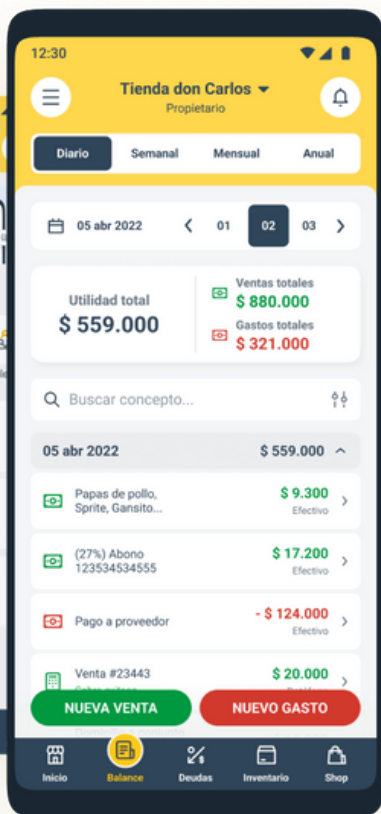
12:30

Tienda don Carlos
Propietario

Diario | Semanal | Mensual | Anual

05 abr 2022 | 01 | 02 | 03

Utilidad total
$ 559.000

Ventas totales
$ 880.000
Gastos totales
$ 321.000

Buscar concepto...

05 abr 2022 | $ 559.000

Papas de pollo, Sprite, Gansito...
$ 9.300
Efectivo

(27%) Abono 123534534555
$ 17.200
Efectivo

Pago a proveedor
- $ 124.000
Efectivo

Venta #23443
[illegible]
$ 20.000
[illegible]

NUEVA VENTA
NUEVO GASTO

Inicio | Balance | Deudas | Inventario | Shop